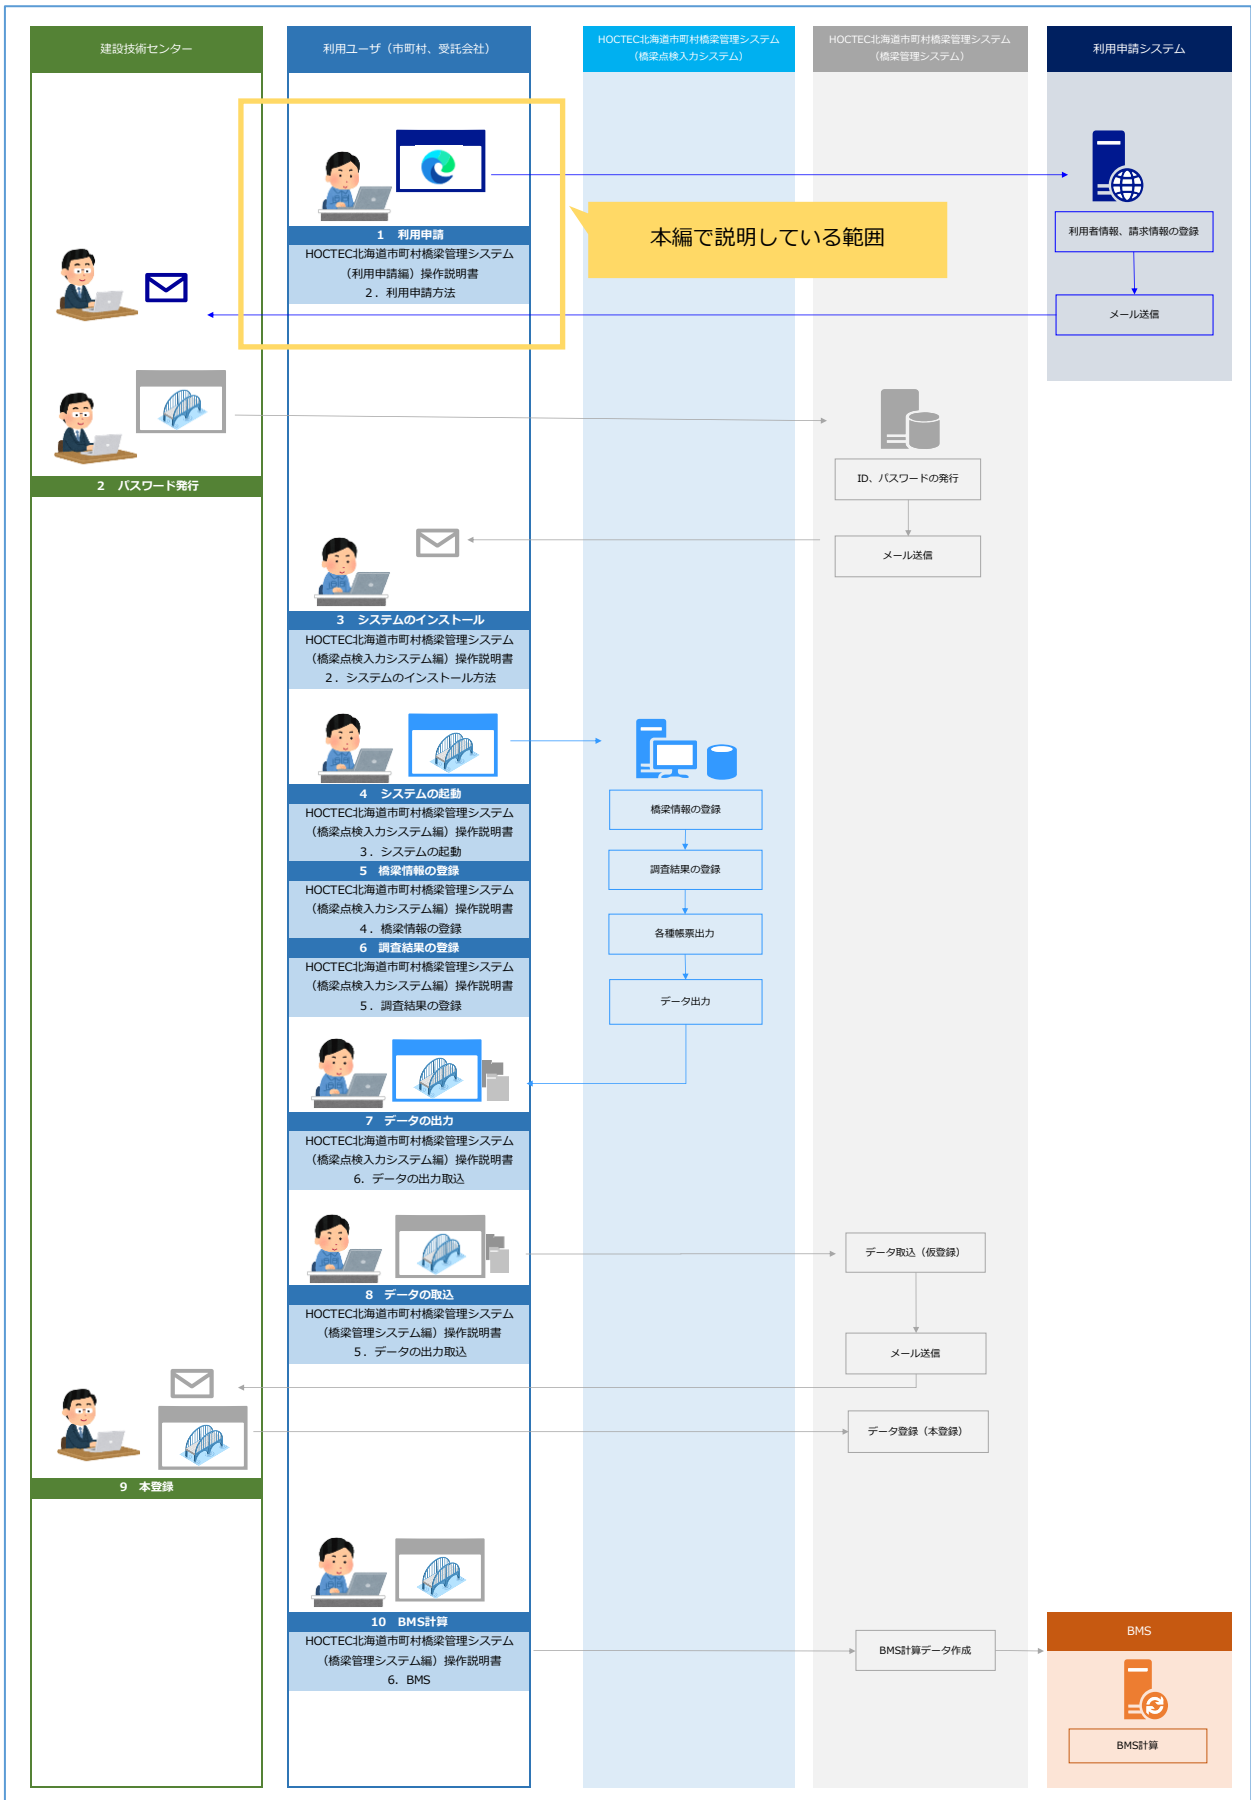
建設技術センター

利用ユーザ（市町村、受託会社）

HOCTEC北海道市町村橋梁管理システム（橋梁点検入力システム）

HOCTEC北海道市町村橋梁管理システム（橋梁管理システム）

利用申請システム

1　利用申請
HOCTEC北海道市町村橋梁管理システム（利用申請編）操作説明書
2．利用申請方法

本編で説明している範囲

利用者情報、請求情報の登録

メール送信

2　パスワード発行

ID、パスワードの発行

メール送信

3　システムのインストール
HOCTEC北海道市町村橋梁管理システム（橋梁点検入力システム編）操作説明書
2．システムのインストール方法

4　システムの起動
HOCTEC北海道市町村橋梁管理システム（橋梁点検入力システム編）操作説明書
3．システムの起動

5　橋梁情報の登録
HOCTEC北海道市町村橋梁管理システム（橋梁点検入力システム編）操作説明書
4．橋梁情報の登録

6　調査結果の登録
HOCTEC北海道市町村橋梁管理システム（橋梁点検入力システム編）操作説明書
5．調査結果の登録

橋梁情報の登録

調査結果の登録

各種帳票出力

データ出力

7　データの出力
HOCTEC北海道市町村橋梁管理システム（橋梁点検入力システム編）操作説明書
6．データの出力取込

8　データの取込
HOCTEC北海道市町村橋梁管理システム（橋梁管理システム編）操作説明書
5．データの出力取込

データ取込（仮登録）

メール送信

データ登録（本登録）

9　本登録

10　BMS計算
HOCTEC北海道市町村橋梁管理システム（橋梁管理システム編）操作説明書
6．BMS

BMS計算データ作成

BMS

BMS計算